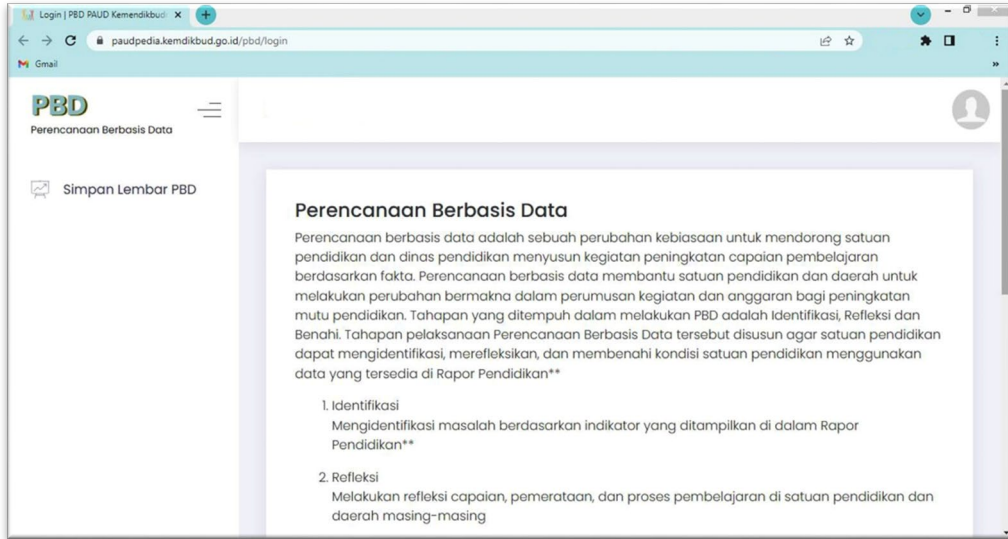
Login | PBD PAUD Kemendikbud ×

paudpedia.kemdikbud.go.id/pbd/login

Gmail

PBD
Perencanaan Berbasis Data

Simpan Lembar PBD

Perencanaan Berbasis Data

Perencanaan berbasis data adalah sebuah perubahan kebiasaan untuk mendorong satuan pendidikan dan dinas pendidikan menyusun kegiatan peningkatan capaian pembelajaran berdasarkan fakta. Perencanaan berbasis data membantu satuan pendidikan dan daerah untuk melakukan perubahan bermakna dalam perumusan kegiatan dan anggaran bagi peningkatan mutu pendidikan. Tahapan yang ditempuh dalam melakukan PBD adalah Identifikasi, Refleksi dan Benahi. Tahapan pelaksanaan Perencanaan Berbasis Data tersebut disusun agar satuan pendidikan dapat mengidentifikasi, merefleksikan, dan membenahi kondisi satuan pendidikan menggunakan data yang tersedia di Rapor Pendidikan**

1. Identifikasi
Mengidentifikasi masalah berdasarkan indikator yang ditampilkan di dalam Rapor Pendidikan**

2. Refleksi
Melakukan refleksi capaian, pemerataan, dan proses pembelajaran di satuan pendidikan dan daerah masing-masing